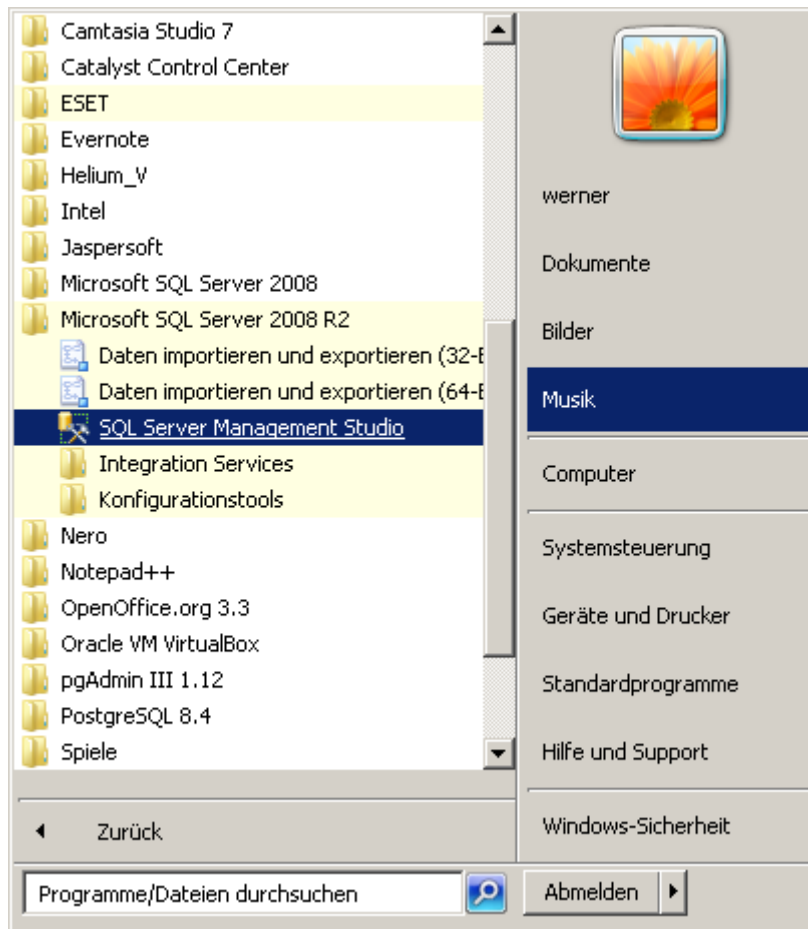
Camtasia Studio 7
Catalyst Control Center
ESET
Evernote
Helium_V
Intel
Jaspersoft
Microsoft SQL Server 2008
Microsoft SQL Server 2008 R2
Daten importieren und exportieren (32-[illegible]
Daten importieren und exportieren (64-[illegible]
SQL Server Management Studio
Integration Services
Konfigurationstools
Nero
Notepad++
OpenOffice.org 3.3
Oracle VM VirtualBox
pgAdmin III 1.12
PostgreSQL 8.4
Spiele

Zurück

Programme/Dateien durchsuchen

werner
Dokumente
Bilder
Musik
Computer
Systemsteuerung
Geräte und Drucker
Standardprogramme
Hilfe und Support
Windows-Sicherheit
Abmelden